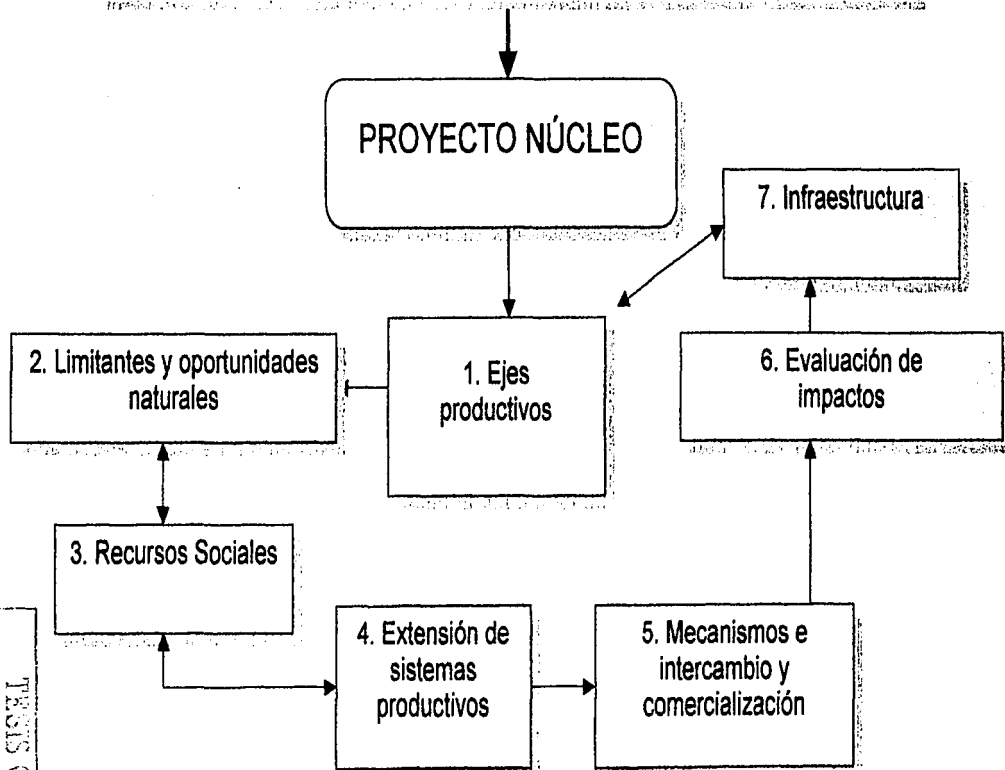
PROYECTO NÚCLEO

7. Infraestructura

1. Ejes productivos

2. Limitantes y oportunidades naturales

6. Evaluación de impactos

3. Recursos Sociales

4. Extensión de sistemas productivos

5. Mecanismos e intercambio y comercialización

TESIS C